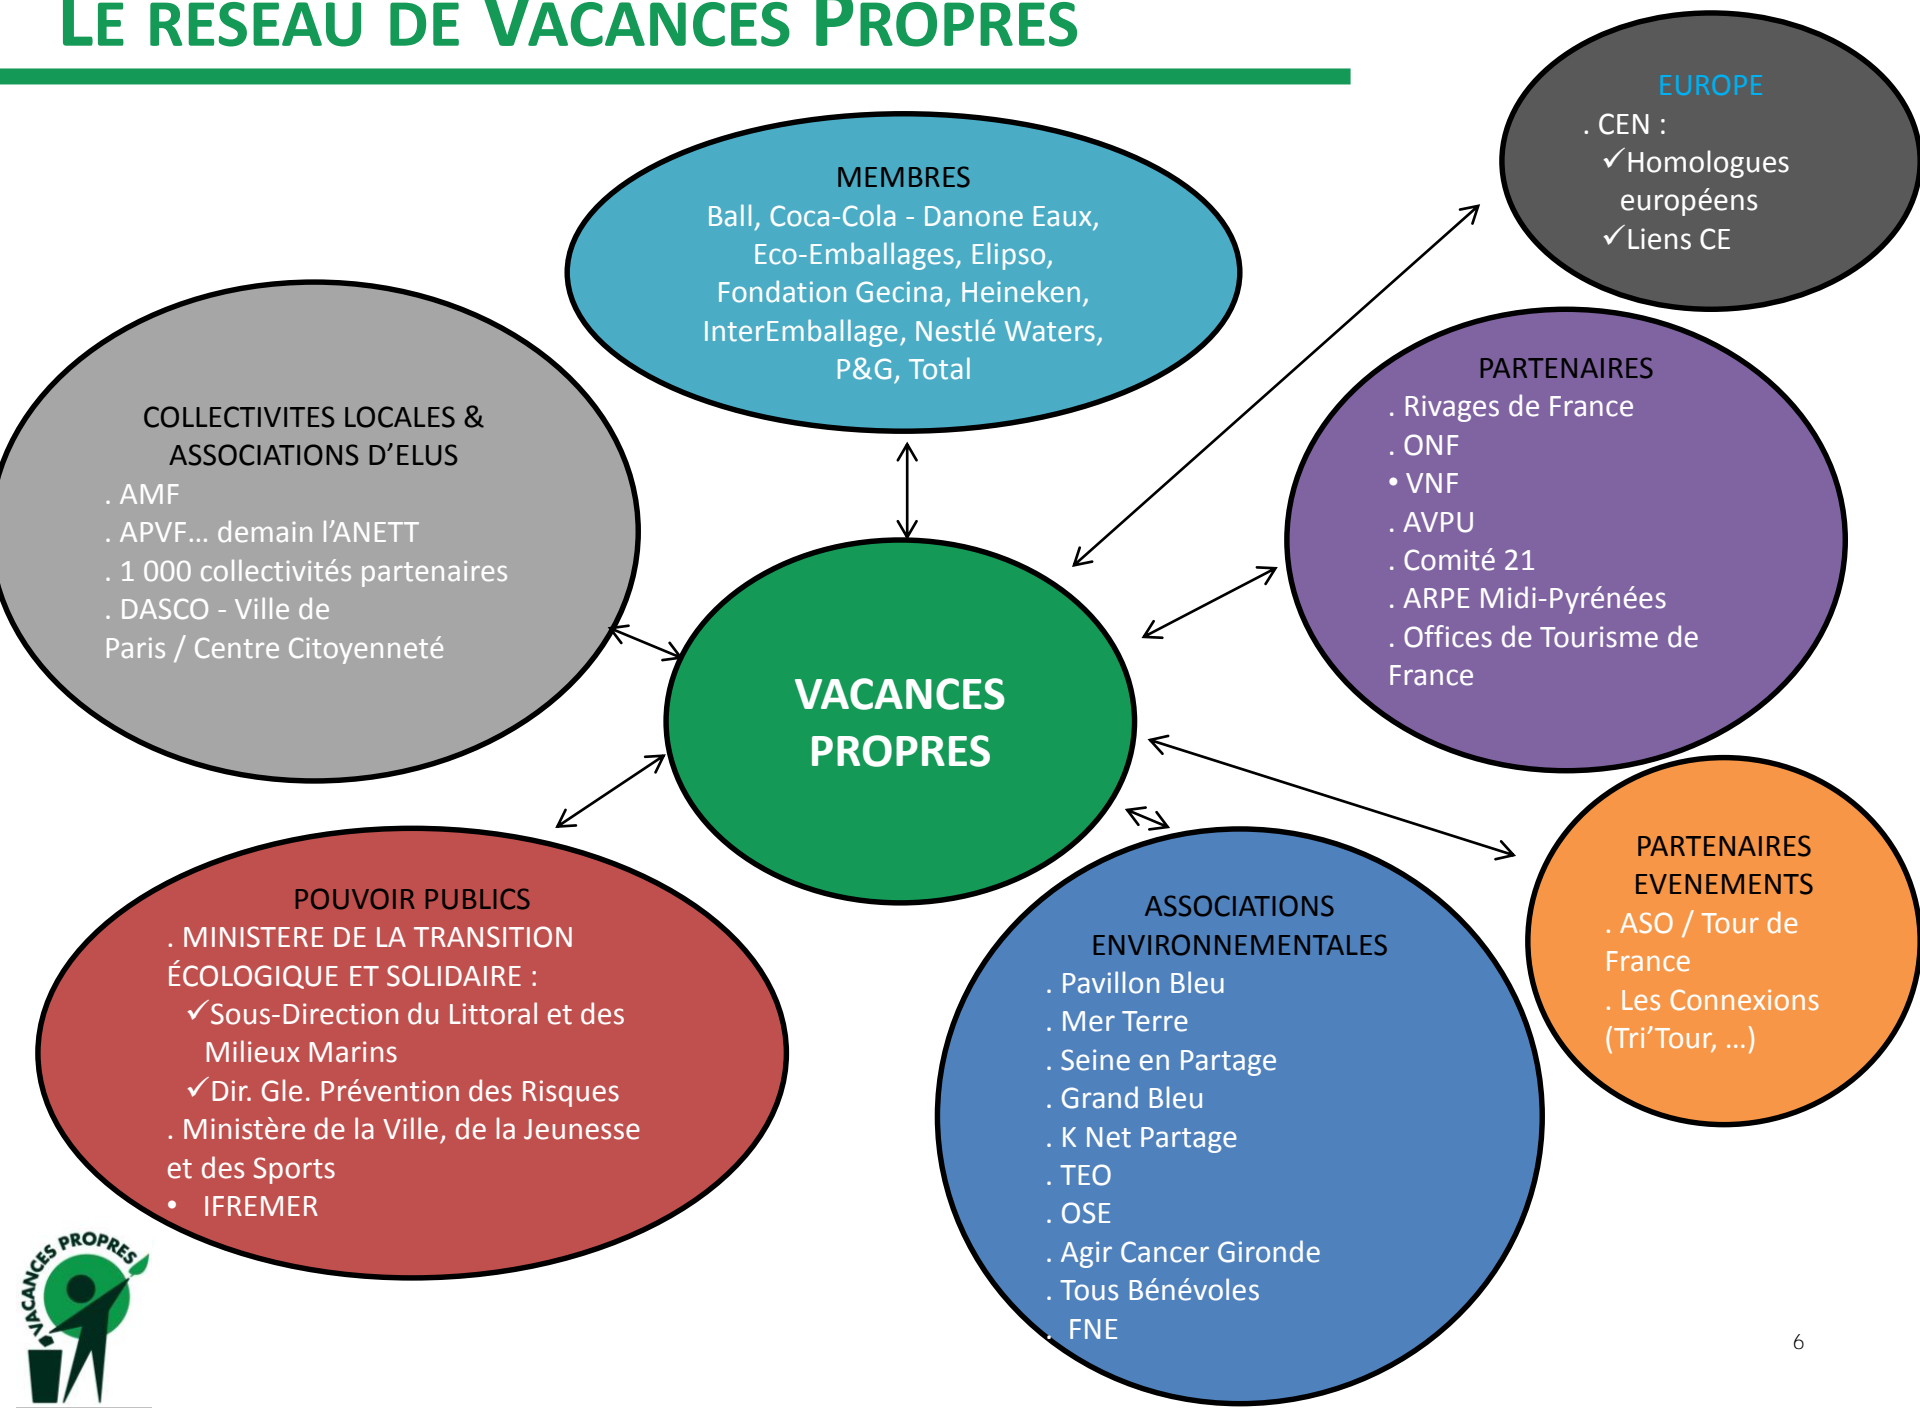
LE RESEAU DE VACANCES PROPRES

MEMBRES
Ball, Coca-Cola - Danone Eaux, Eco-Emballages, Elipso, Fondation Gecina, Heineken, InterEmballage, Nestlé Waters, P&G, Total

EUROPE
. CEN :
✓Homologues européens
✓Liens CE

COLLECTIVITES LOCALES & ASSOCIATIONS D'ELUS
. AMF
. APVF… demain l'ANETT
. 1 000 collectivités partenaires
. DASCO - Ville de Paris / Centre Citoyenneté

VACANCES PROPRES

PARTENAIRES
. Rivages de France
. ONF
• VNF
. AVPU
. Comité 21
. ARPE Midi-Pyrénées
. Offices de Tourisme de France

POUVOIR PUBLICS
. MINISTERE DE LA TRANSITION ÉCOLOGIQUE ET SOLIDAIRE :
✓Sous-Direction du Littoral et des Milieux Marins
✓Dir. Gle. Prévention des Risques
. Ministère de la Ville, de la Jeunesse et des Sports
• IFREMER

ASSOCIATIONS ENVIRONNEMENTALES
. Pavillon Bleu
. Mer Terre
. Seine en Partage
. Grand Bleu
. K Net Partage
. TEO
. OSE
. Agir Cancer Gironde
. Tous Bénévoles
. FNE

PARTENAIRES EVENEMENTS
. ASO / Tour de France
. Les Connexions (Tri'Tour, …)

VACANCES PROPRES

6